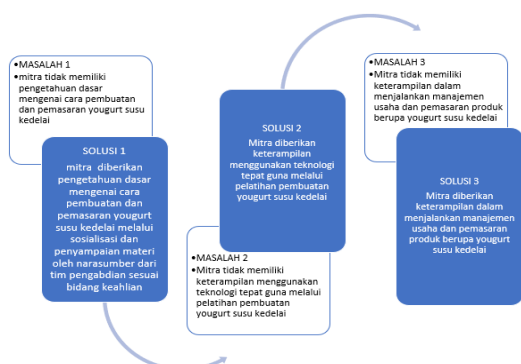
•MASALAH 1
•mitra tidak memiliki pengetahuan dasar mengenai cara pembuatan dan pemasaran yougurt susu kedelai

SOLUSI 1
mitra diberikan pengetahuan dasar mengenai cara pembuatan dan pemasaran yougurt susu kedelai melalui sosialisasi dan penyampaian materi oleh narasumber dari tim pengabdian sesuai bidang keahlian

SOLUSI 2
Mitra diberikan keterampilan menggunakan teknologi tepat guna melalui pelatihan pembuatan yougurt susu kedelai

•MASALAH 2
•Mitra tidak memiliki keterampilan menggunakan teknologi tepat guna melalui pelatihan pembuatan yougurt susu kedelai

•MASALAH 3
•Mitra tidak memiliki keterampilan dalam menjalankan manajemen usaha dan pemasaran produk berupa yougurt susu kedelai

SOLUSI 3
Mitra diberikan keterampilan dalam menjalankan manajemen usaha dan pemasaran produk berupa yougurt susu kedelai